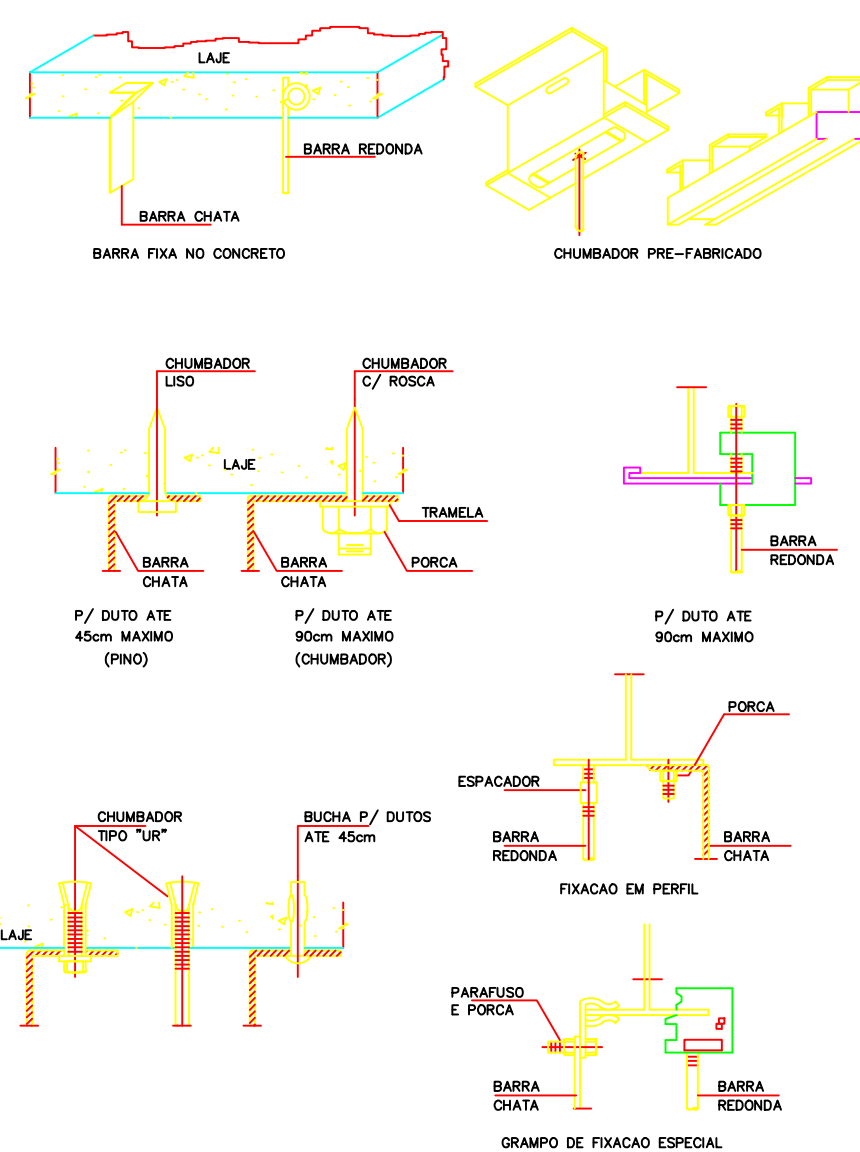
LAJE

BARRA REDONDA

BARRA CHATA

BARRA FIXA NO CONCRETO

CHUMBADOR PRE-FABRICADO

CHUMBADOR LISO

CHUMBADOR C/ ROSCA

LAJE

TRAMELA

BARRA CHATA

BARRA CHATA

PORCA

BARRA REDONDA

P/ DUTO ATE 45cm MAXIMO (PINO)

P/ DUTO ATE 90cm MAXIMO (CHUMBADOR)

P/ DUTO ATE 90cm MAXIMO

PORCA

ESPACADOR

BARRA REDONDA

BARRA CHATA

FIXACAO EM PERFIL

CHUMBADOR TIPO "UR"

BUCHA P/ DUTOS ATE 45cm

LAJE

PARAFUSO E PORCA

BARRA CHATA

BARRA REDONDA

GRAMPO DE FIXACAO ESPECIAL